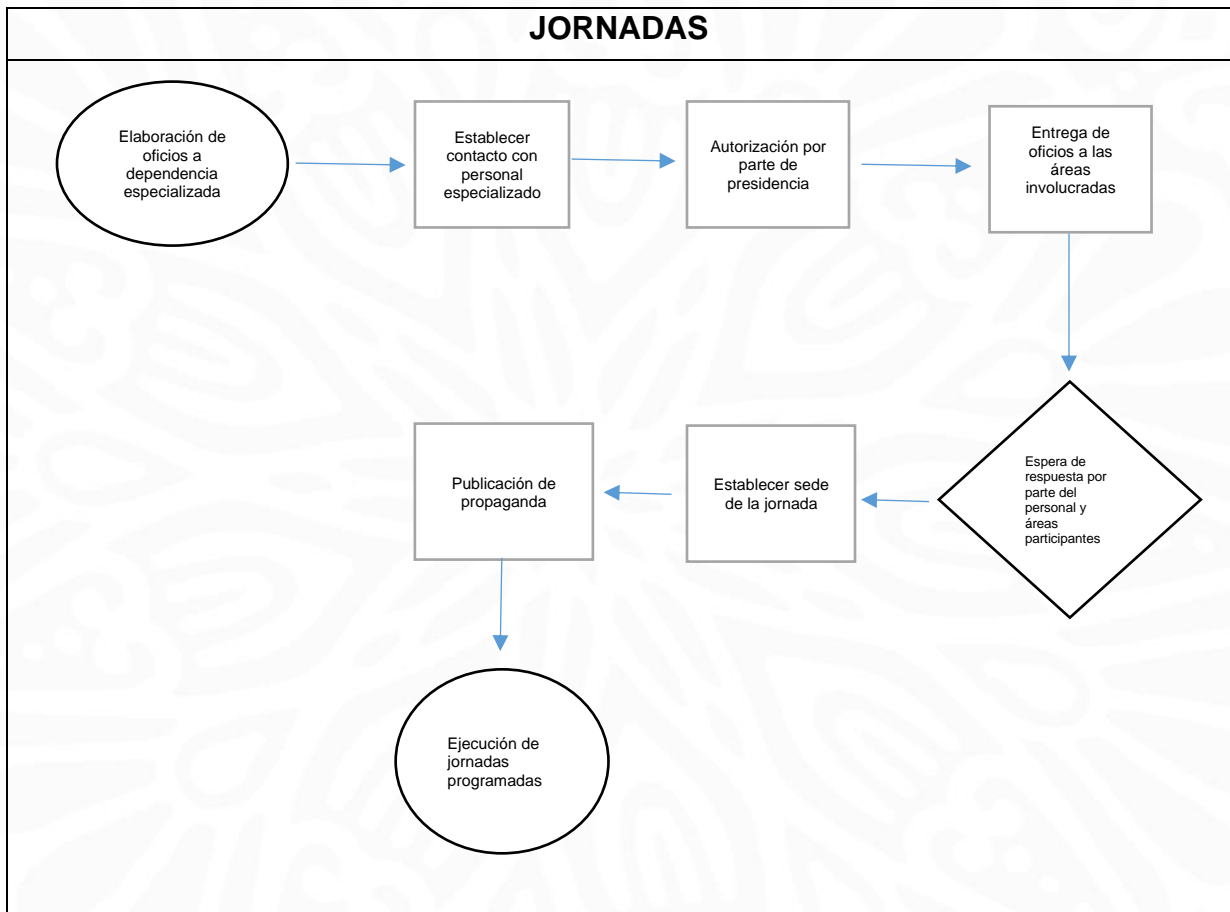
JORNADAS

Elaboración de oficios a dependencia especializada

Establecer contacto con personal especializado

Autorización por parte de presidencia

Entrega de oficios a las áreas involucradas

Espera de respuesta por parte del personal y áreas participantes

Establecer sede de la jornada

Publicación de propaganda

Ejecución de jornadas programadas